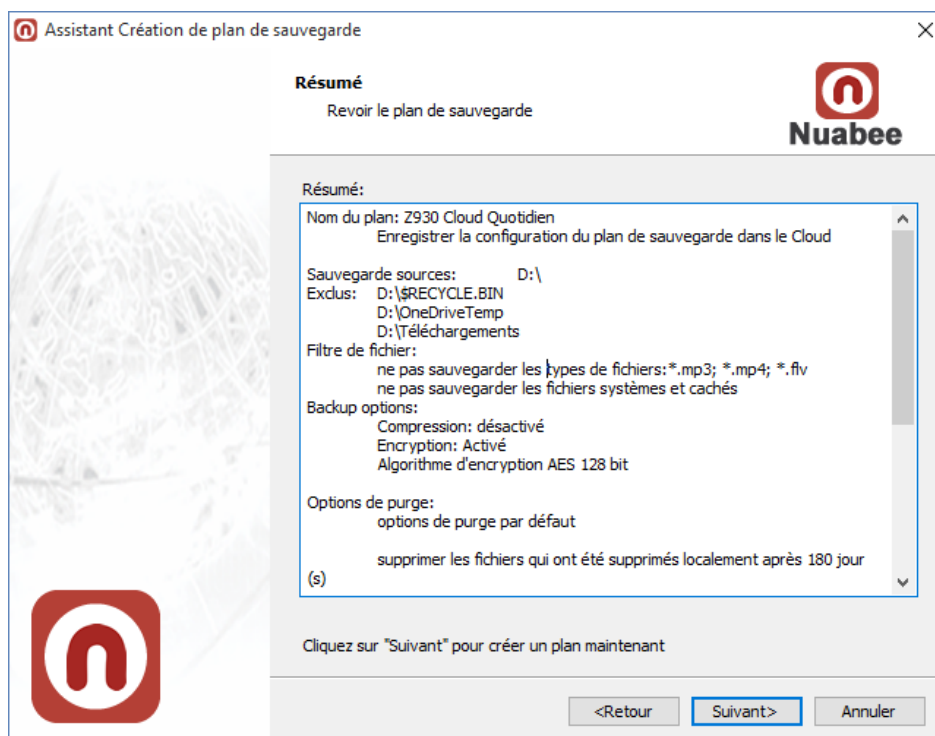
Assistant Création de plan de sauvegarde

Résumé
Revoir le plan de sauvegarde

Nuabee

Résumé:

Nom du plan: Z930 Cloud Quotidien
Enregistrer la configuration du plan de sauvegarde dans le Cloud

Sauvegarde sources: D:\
Exclus: D:\$RECYCLE.BIN
D:\OneDriveTemp
D:\Téléchargements
Filtre de fichier:
ne pas sauvegarder les types de fichiers:*.mp3; *.mp4; *.flv
ne pas sauvegarder les fichiers systèmes et cachés
Backup options:
Compression: désactivé
Encryption: Activé
Algorithme d'encryption AES 128 bit

Options de purge:
options de purge par défaut

supprimer les fichiers qui ont été supprimés localement après 180 jour (s)

Cliquez sur "Suivant" pour créer un plan maintenant

<Retour
Suivant>
Annuler